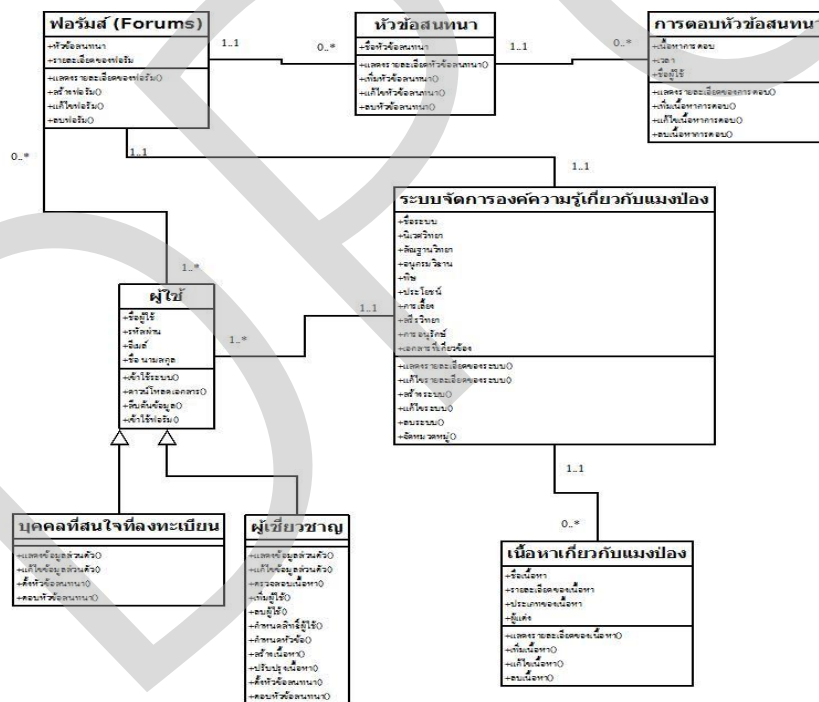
ฟอรัมส์ (Forums)
+หัวข้อสนทนา
+รายละเอียดของฟอรัม
+แสดงรายละเอียดของฟอรัม()
+สร้างฟอรัม()
+แก้ไขฟอรัม()
+ลบฟอรัม()

1..1

0..*

หัวข้อสนทนา
+ชื่อหัวข้อสนทนา
+แสดงรายละเอียดหัวข้อสนทนา()
+เพิ่มหัวข้อสนทนา()
+แก้ไขหัวข้อสนทนา()
+ลบหัวข้อสนทนา()

1..1

0..*

การตอบหัวข้อสนทนา
+เนื้อหาการตอบ
+เวลา
+ชื่อผู้ใช้
+แสดงรายละเอียดของการตอบ()
+เพิ่มเนื้อหาการตอบ()
+แก้ไขเนื้อหาการตอบ()
+ลบเนื้อหาการตอบ()

1..1

1..1

0..*

ระบบจัดการองค์ความรู้เกี่ยวกับแมงป่อง
+ชื่อระบบ
+นิเวศวิทยา
+สัณฐานวิทยา
+อนุกรมวิธาน
+พิษ
+ประโยชน์
+การเลี้ยง
+สรีรวิทยา
+การอนุรักษ์
+เอกสารที่เกี่ยวข้อง
+แสดงรายละเอียดของระบบ()
+แก้ไขรายละเอียดของระบบ()
+สร้างระบบ()
+แก้ไขระบบ()
+ลบระบบ()
+จัดหมวดหมู่()

1..*

ผู้ใช้
+ชื่อผู้ใช้
+รหัสผ่าน
+อีเมล์
+ชื่อ นามสกุล
+เข้าใช้ระบบ()
+ดาวน์โหลดเอกสาร()
+สืบค้นข้อมูล()
+เข้าใช้ฟอรัม()

1..*

1..1

1..1

0..*

บุคคลที่สนใจที่ลงทะเบียน
+แสดงข้อมูลส่วนตัว()
+แก้ไขข้อมูลส่วนตัว()
+ตั้งหัวข้อสนทนา()
+ตอบหัวข้อสนทนา()

ผู้เชี่ยวชาญ
+แสดงข้อมูลส่วนตัว()
+แก้ไขข้อมูลส่วนตัว()
+ตรวจสอบเนื้อหา()
+เพิ่มผู้ใช้()
+ลบผู้ใช้()
+กำหนดสิทธิ์ผู้ใช้()
+กำหนดหัวข้อ()
+สร้างเนื้อหา()
+ปรับปรุงเนื้อหา()
+ตั้งหัวข้อสนทนา()
+ตอบหัวข้อสนทนา()

เนื้อหาเกี่ยวกับแมงป่อง
+ชื่อเนื้อหา
+รายละเอียดของเนื้อหา
+ประเภทของเนื้อหา
+ผู้แต่ง
+แสดงรายละเอียดของเนื้อหา()
+เพิ่มเนื้อหา()
+แก้ไขเนื้อหา()
+ลบเนื้อหา()